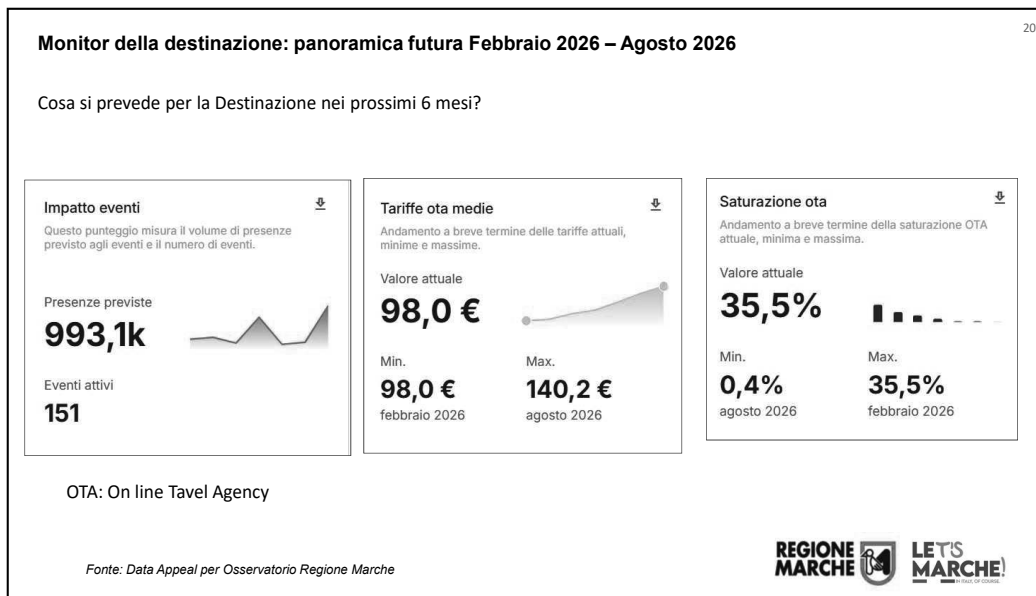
20

**Monitor della destinazione: panoramica futura Febbraio 2026 – Agosto 2026**

Cosa si prevede per la Destinazione nei prossimi 6 mesi?

Impatto eventi
Questo punteggio misura il volume di presenze previsto agli eventi e il numero di eventi.

Presenze previste
993,1k

Eventi attivi
151

Tariffe ota medie
Andamento a breve termine delle tariffe attuali, minime e massime.

Valore attuale
98,0 €

Min.
98,0 €
febbraio 2026

Max.
140,2 €
agosto 2026

Saturazione ota
Andamento a breve termine della saturazione OTA attuale, minima e massima.

Valore attuale
35,5%

Min.
0,4%
agosto 2026

Max.
35,5%
febbraio 2026

OTA: On line Tavel Agency

*Fonte: Data Appeal per Osservatorio Regione Marche*

REGIONE MARCHE

LET'S MARCHE! IN ITALY, OF COURSE.